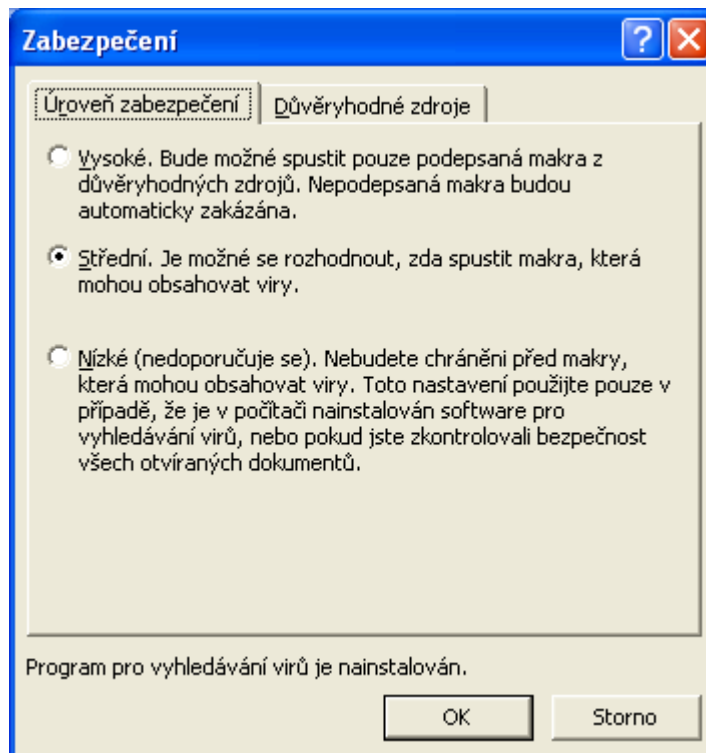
Zabezpečení

Úroveň zabezpečení | Důvěryhodné zdroje

Vysoké. Bude možné spustit pouze podepsaná makra z důvěryhodných zdrojů. Nepodepsaná makra budou automaticky zakázána.

Střední. Je možné se rozhodnout, zda spustit makra, která mohou obsahovat viry.

Nízké (nedoporučuje se). Nebudete chráněni před makry, která mohou obsahovat viry. Toto nastavení použijte pouze v případě, že je v počítači nainstalován software pro vyhledávání virů, nebo pokud jste zkontrolovali bezpečnost všech otvíraných dokumentů.

Program pro vyhledávání virů je nainstalován.

OK

Storno